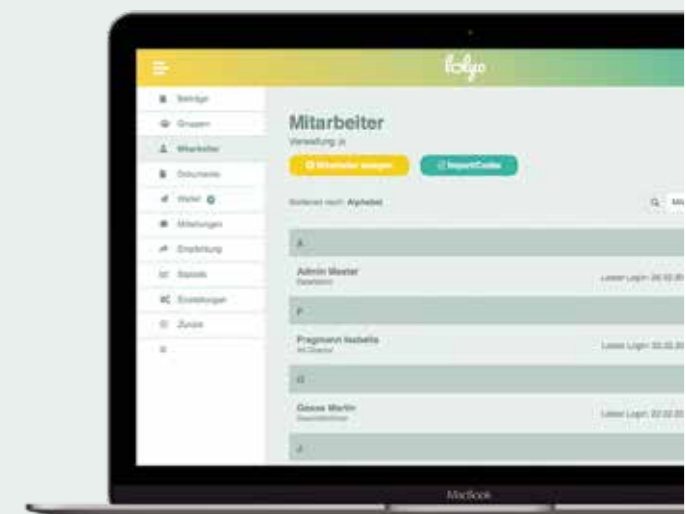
folyo

Beiträge
Gruppen
Mitarbeiter
Dokumente
Wallet
Mitteilungen
Empfehlung
Statistik
Einstellungen
Zurück

Mitarbeiter
Verwaltung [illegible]

Mitarbeiter anlegen
ImportCodes

Sortieren nach: Alphabet

A
Admin Master
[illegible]
Letzter Login: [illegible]

F
Fragmann Isabella
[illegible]
Letzter Login: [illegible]

G
Gasse Martin
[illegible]
Letzter Login: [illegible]

J

MacBook